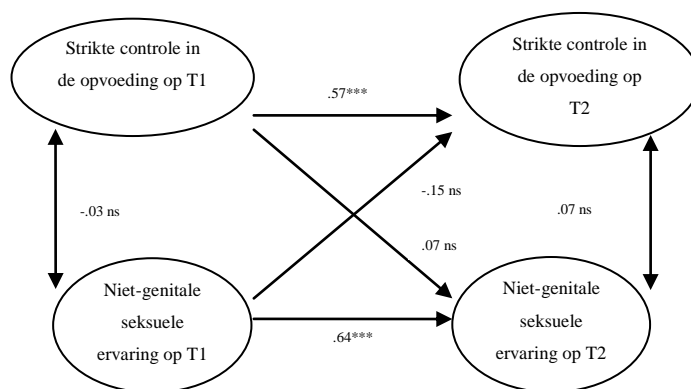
Strikte controle in de opvoeding op T1

Strikte controle in de opvoeding op T2

.57***

-.03 ns

-.15 ns

.07 ns

.07 ns

Niet-genitale seksuele ervaring op T1

.64***

Niet-genitale seksuele ervaring op T2